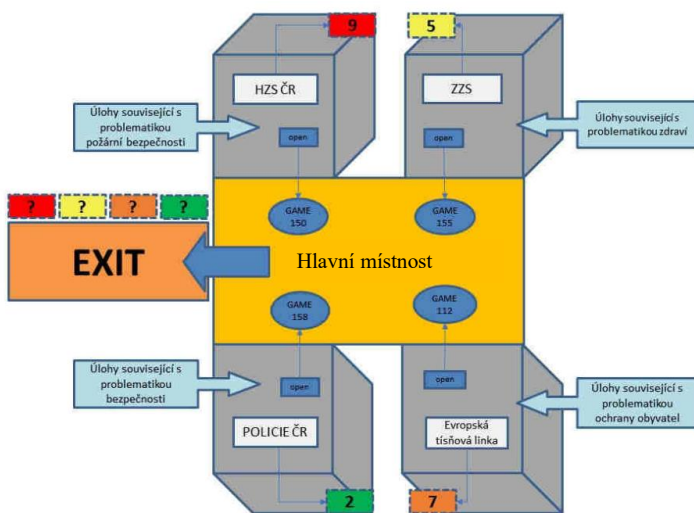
9

5

HZS ČR

ZZS

Úlohy související s problematikou požární bezpečnosti

Úlohy související s problematikou zdraví

open

open

?

?

?

?

GAME 150

GAME 155

EXIT

Hlavní místnost

GAME 158

GAME 112

Úlohy související s problematikou bezpečnosti

open

open

Úlohy související s problematikou ochrany obyvatel

POLICIE ČR

Evropská tísňová linka

2

7